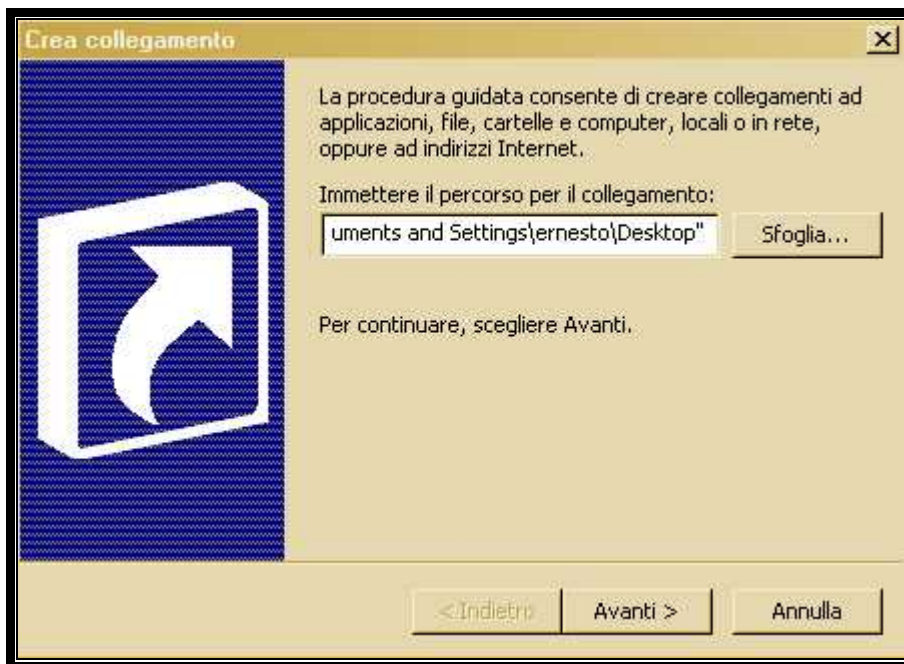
Crea collegamento

La procedura guidata consente di creare collegamenti ad applicazioni, file, cartelle e computer, locali o in rete, oppure ad indirizzi Internet.

Immettere il percorso per il collegamento:

uments and Settings\ernesto\Desktop"

Sfoglia...

Per continuare, scegliere Avanti.

< Indietro

Avanti >

Annulla